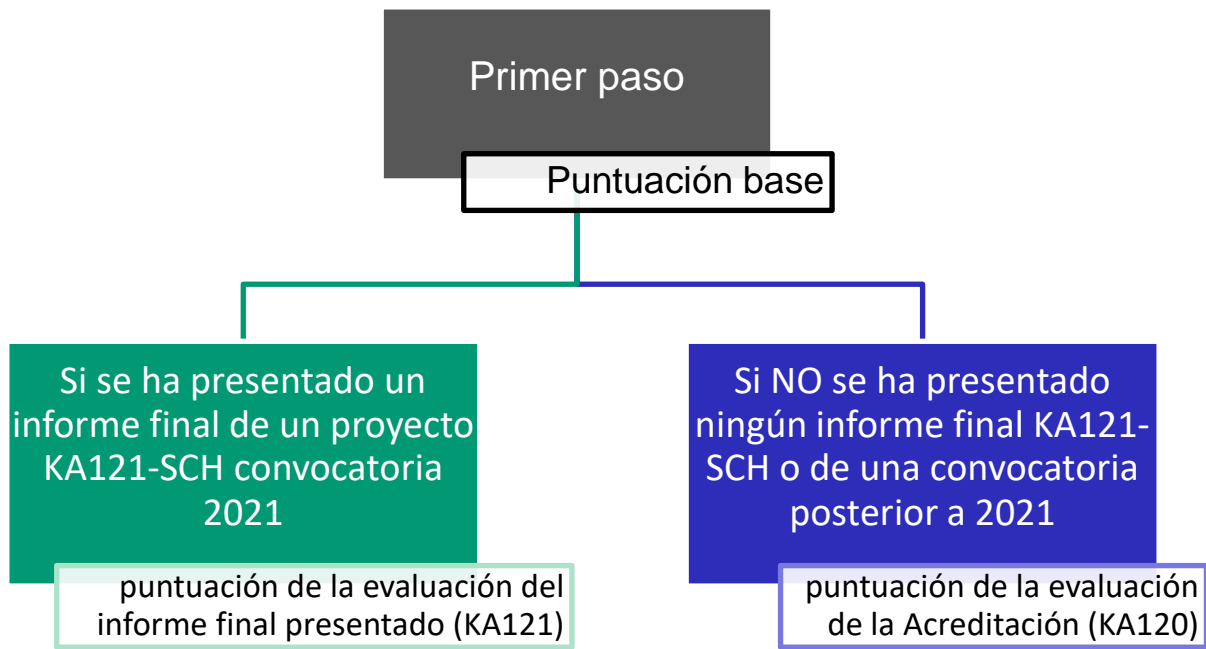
Primer paso

Puntuación base

Si se ha presentado un informe final de un proyecto KA121-SCH convocatoria 2021

puntuación de la evaluación del informe final presentado (KA121)

Si NO se ha presentado ningún informe final KA121-SCH o de una convocatoria posterior a 2021

puntuación de la evaluación de la Acreditación (KA120)